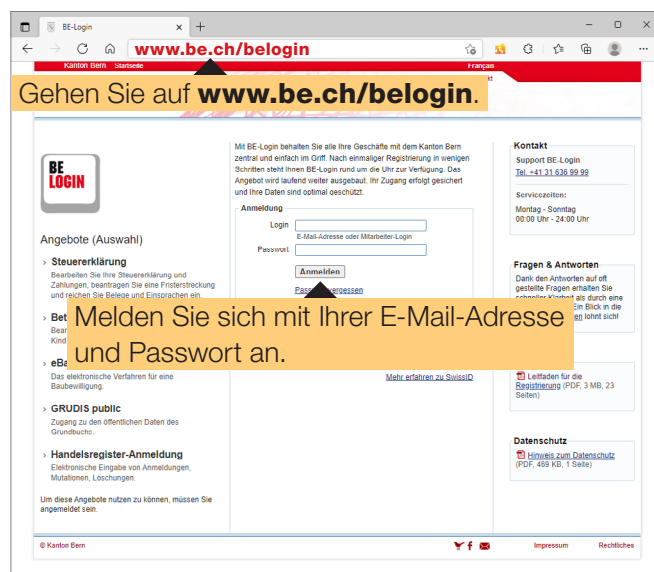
BE-Login ×

www.be.ch/belogin

Kanton Bern Startseite Français

Gehen Sie auf **www.be.ch/belogin**.

BE LOGIN

Angebote (Auswahl)

› Steuererklärung
Bearbeiten Sie Ihre Steuererklärung und Zahlungen, beantragen Sie eine Fristerstreckung und reichen Sie Ihre Belege und Einsprachen ein.

› Bet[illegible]
Bear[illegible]
Kind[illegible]

› eBa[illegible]
Das elektronische Verfahren für eine Baubewilligung.

› GRUDIS public
Zugang zu den öffentlichen Daten des Grundbuchs.

› Handelsregister-Anmeldung
Elektronische Eingabe von Anmeldungen, Mutationen, Löschungen.

Um diese Angebote nutzen zu können, müssen Sie angemeldet sein.

Mit BE-Login behalten Sie alle Ihre Geschäfte mit dem Kanton Bern zentral und einfach im Griff. Nach einmaliger Registrierung in wenigen Schritten steht Ihnen BE-Login rund um die Uhr zur Verfügung. Das Angebot wird laufend weiter ausgebaut. Ihr Zugang erfolgt gesichert und Ihre Daten sind optimal geschützt.

Anmeldung
Login
E-Mail-Adresse oder Mitarbeiter-Login
Passwort
Anmelden
Pass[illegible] vergessen

Melden Sie sich mit Ihrer E-Mail-Adresse und Passwort an.

Mehr erfahren zu SwissID

Kontakt
Support BE-Login
Tel. +41 31 635 99 99
Servicezeiten:
Montag - Sonntag
00:00 Uhr - 24:00 Uhr

Fragen & Antworten
Dank den Antworten auf oft gestellte Fragen erhalten Sie schneller Klarheit als durch eine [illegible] Ein Blick in die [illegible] lohnt sich!

Leitfaden für die Registrierung (PDF, 3 MB, 23 Seiten)

Datenschutz
Hinweis zum Datenschutz (PDF, 469 KB, 1 Seite)

© Kanton Bern Impressum Rechtliches